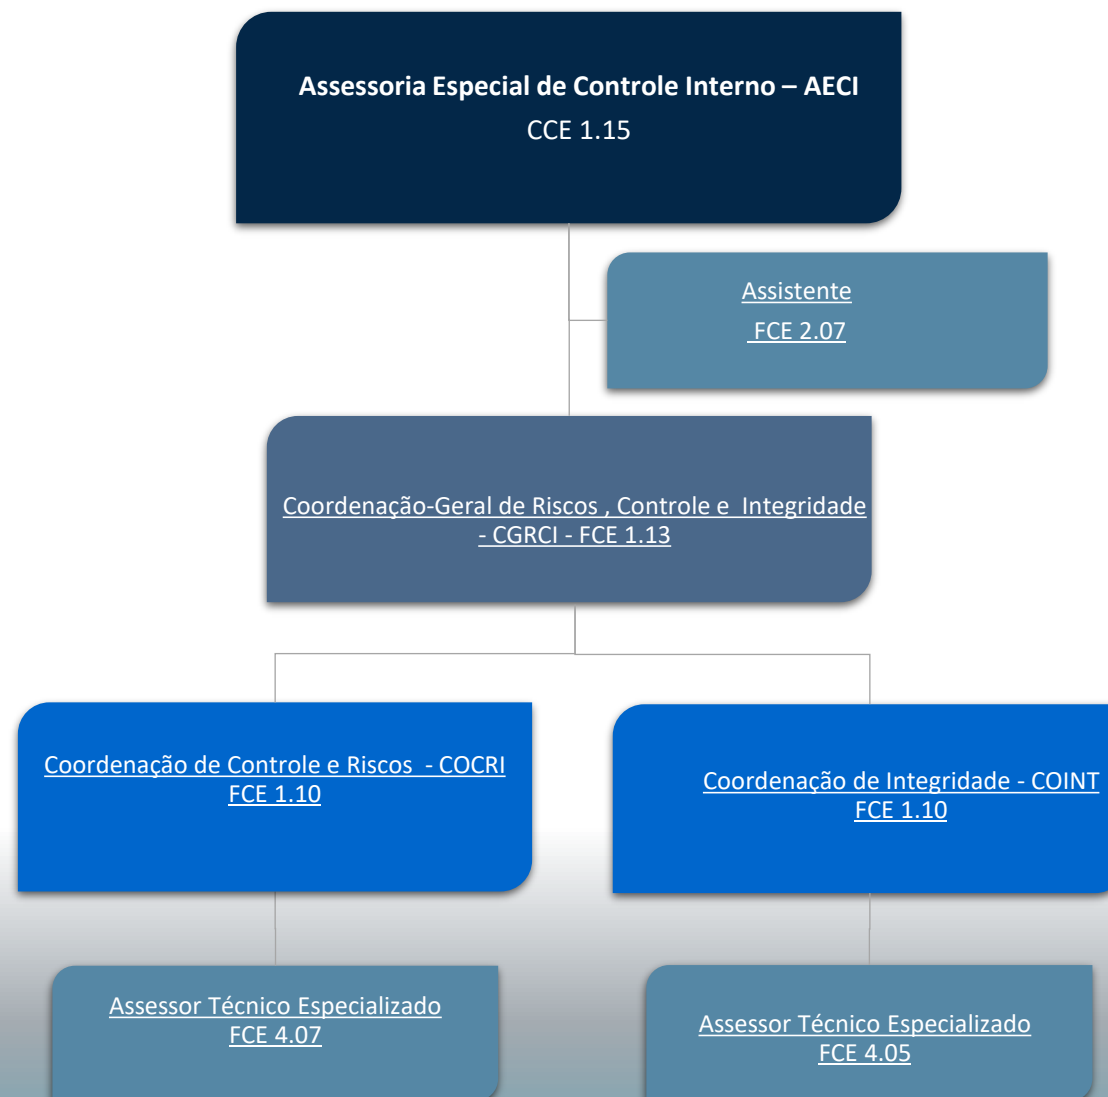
Assessoria Especial de Controle Interno – AECI
CCE 1.15

Assistente
FCE 2.07

Coordenação-Geral de Riscos , Controle e Integridade - CGRCI - FCE 1.13

Coordenação de Controle e Riscos - COCRI
FCE 1.10

Coordenação de Integridade - COINT
FCE 1.10

Assessor Técnico Especializado
FCE 4.07

Assessor Técnico Especializado
FCE 4.05